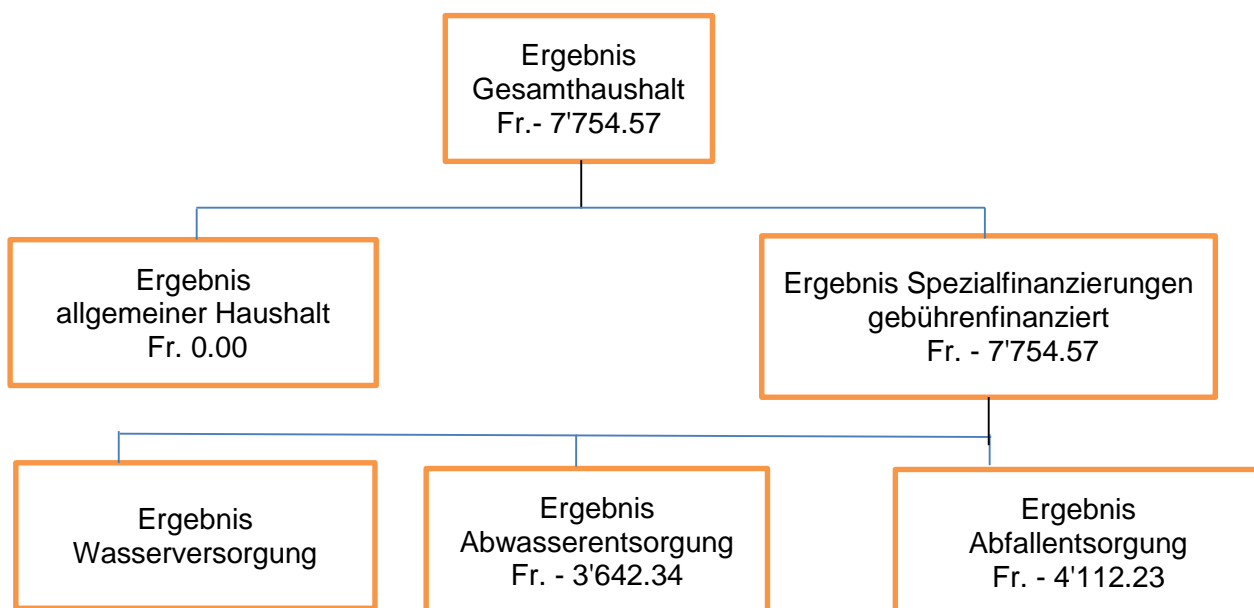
Ergebnis
Gesamthaushalt
Fr.- 7'754.57

Ergebnis
allgemeiner Haushalt
Fr. 0.00

Ergebnis Spezialfinanzierungen
gebührenfinanziert
Fr. - 7'754.57

Ergebnis
Wasserversorgung

Ergebnis
Abwasserentsorgung
Fr. - 3'642.34

Ergebnis
Abfallentsorgung
Fr. - 4'112.23